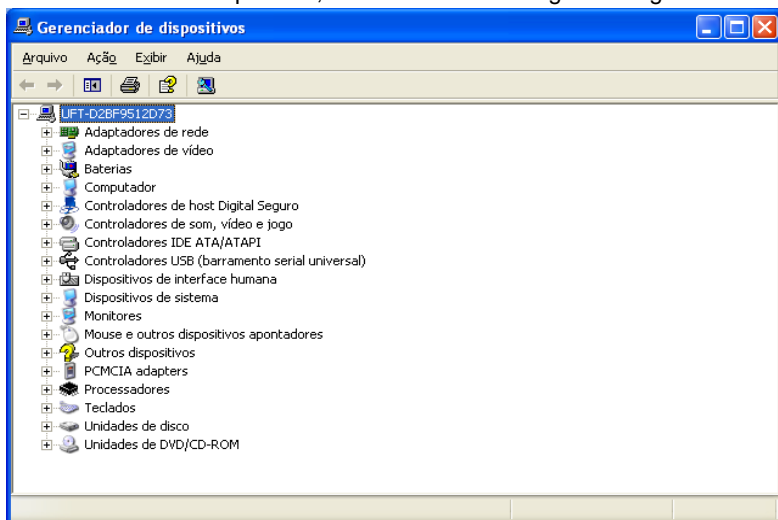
Gerenciador de dispositivos

Arquivo Ação Exibir Ajuda

UFT-D2BF9512D73
Adaptadores de rede
Adaptadores de vídeo
Baterias
Computador
Controladores de host Digital Seguro
Controladores de som, vídeo e jogo
Controladores IDE ATA/ATAPI
Controladores USB (barramento serial universal)
Dispositivos de interface humana
Dispositivos de sistema
Monitores
Mouse e outros dispositivos apontadores
Outros dispositivos
PCMCIA adapters
Processadores
Teclados
Unidades de disco
Unidades de DVD/CD-ROM